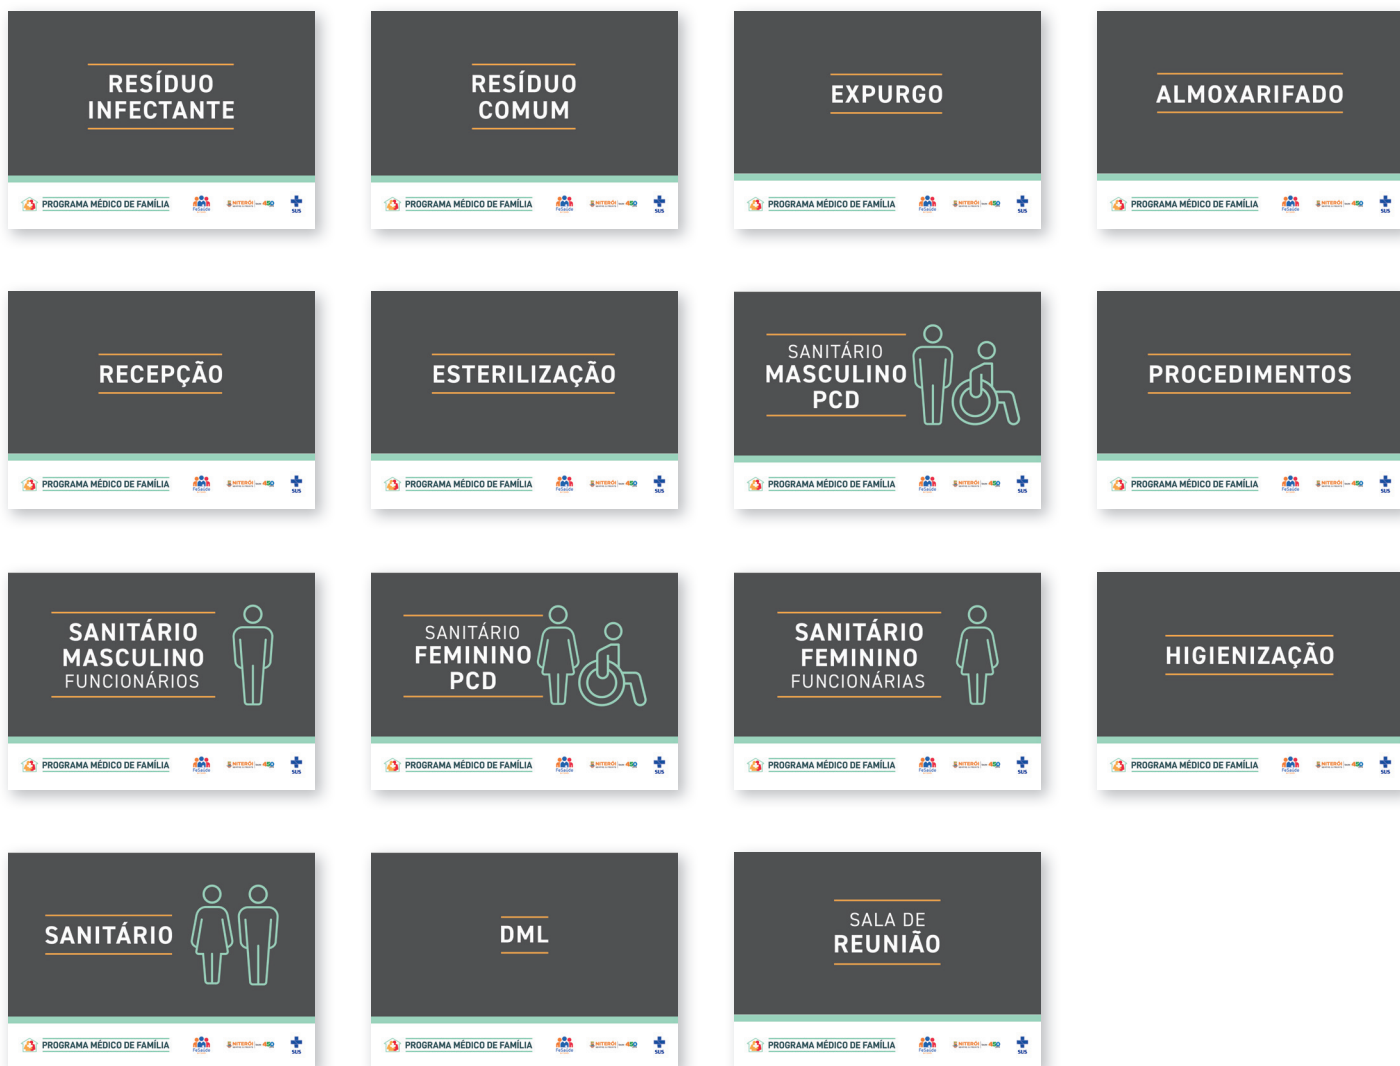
RESÍDUO INFECTANTE

PROGRAMA MÉDICO DE FAMÍLIA

SUS

RESÍDUO COMUM

PROGRAMA MÉDICO DE FAMÍLIA

SUS

EXPURGO

PROGRAMA MÉDICO DE FAMÍLIA

SUS

ALMOXARIFADO

PROGRAMA MÉDICO DE FAMÍLIA

SUS

RECEPÇÃO

PROGRAMA MÉDICO DE FAMÍLIA

SUS

ESTERILIZAÇÃO

PROGRAMA MÉDICO DE FAMÍLIA

SUS

SANITÁRIO MASCULINO PCD

PROGRAMA MÉDICO DE FAMÍLIA

SUS

PROCEDIMENTOS

PROGRAMA MÉDICO DE FAMÍLIA

SUS

SANITÁRIO MASCULINO FUNCIONÁRIOS

PROGRAMA MÉDICO DE FAMÍLIA

SUS

SANITÁRIO FEMININO PCD

PROGRAMA MÉDICO DE FAMÍLIA

SUS

SANITÁRIO FEMININO FUNCIONÁRIAS

PROGRAMA MÉDICO DE FAMÍLIA

SUS

HIGIENIZAÇÃO

PROGRAMA MÉDICO DE FAMÍLIA

SUS

SANITÁRIO

PROGRAMA MÉDICO DE FAMÍLIA

SUS

DML

PROGRAMA MÉDICO DE FAMÍLIA

SUS

SALA DE REUNIÃO

PROGRAMA MÉDICO DE FAMÍLIA

SUS